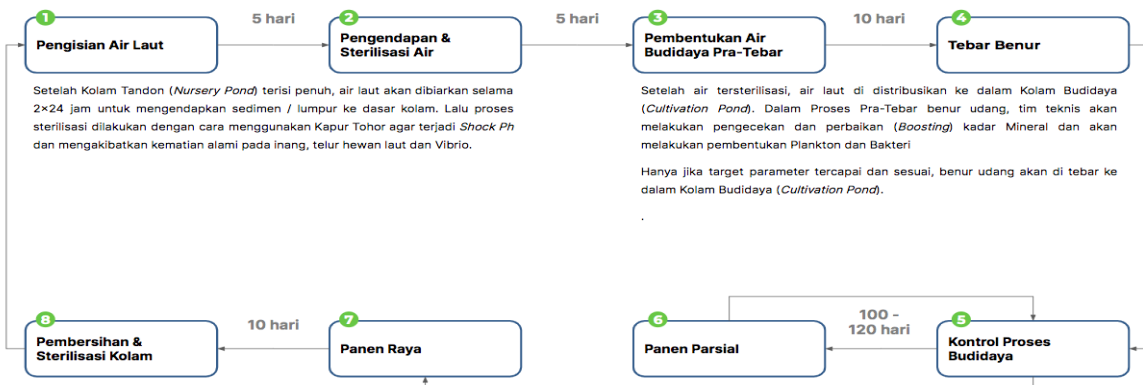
1 Pengisian Air Laut

5 hari

2 Pengendapan & Sterilisasi Air

5 hari

3 Pembentukan Air Budidaya Pra-Tebar

10 hari

4 Tebar Benur

Setelah Kolam Tandon (*Nursery Pond*) terisi penuh, air laut akan dibiarkan selama 2×24 jam untuk mengendapkan sedimen / lumpur ke dasar kolam. Lalu proses sterilisasi dilakukan dengan cara menggunakan Kapur Tohor agar terjadi *Shock Ph* dan mengakibatkan kematian alami pada inang, telur hewan laut dan Vibrio.

Setelah air tersterilisasi, air laut di distribusikan ke dalam Kolam Budidaya (*Cultivation Pond*). Dalam Proses Pra-Tebar benur udang, tim teknis akan melakukan pengecekan dan perbaikan (*Boosting*) kadar Mineral dan akan melakukan pembentukan Plankton dan Bakteri

Hanya jika target parameter tercapai dan sesuai, benur udang akan di tebar ke dalam Kolam Budidaya (*Cultivation Pond*).

.

8 Pembersihan & Sterilisasi Kolam

10 hari

7 Panen Raya

6 Panen Parsial

100 - 120 hari

5 Kontrol Proses Budidaya